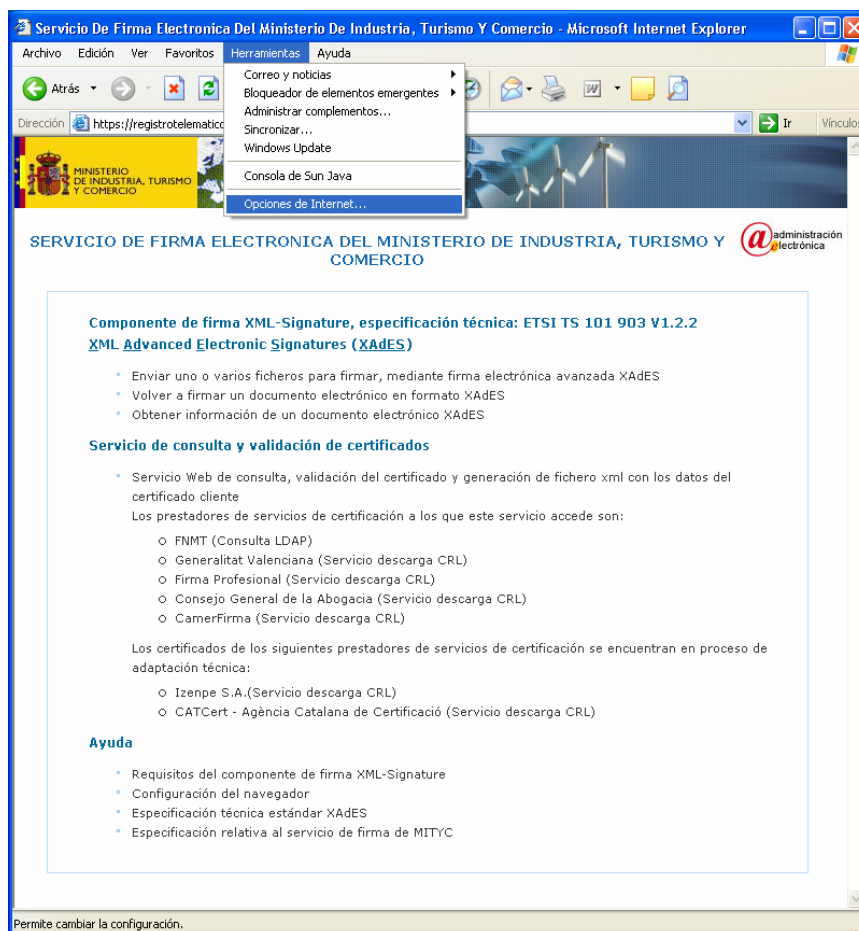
Servicio De Firma Electronica Del Ministerio De Industria, Turismo Y Comercio - Microsoft Internet Explorer

Archivo Edición Ver Favoritos Herramientas Ayuda

Atrás

Dirección https://registrotelematico

Ir Vínculos

Correo y noticias
Bloqueador de elementos emergentes
Administrar complementos...
Sincronizar...
Windows Update
Consola de Sun Java
Opciones de Internet...

MINISTERIO DE INDUSTRIA, TURISMO Y COMERCIO

SERVICIO DE FIRMA ELECTRONICA DEL MINISTERIO DE INDUSTRIA, TURISMO Y COMERCIO

@administración electrónica

Componente de firma XML-Signature, especificación técnica: ETSI TS 101 903 V1.2.2
XML Advanced Electronic Signatures (XAdES)

- Enviar uno o varios ficheros para firmar, mediante firma electrónica avanzada XAdES
- Volver a firmar un documento electrónico en formato XAdES
- Obtener información de un documento electrónico XAdES

Servicio de consulta y validación de certificados

- Servicio Web de consulta, validación del certificado y generación de fichero xml con los datos del certificado cliente
Los prestadores de servicios de certificación a los que este servicio accede son:
  o FNMT (Consulta LDAP)
  o Generalitat Valenciana (Servicio descarga CRL)
  o Firma Profesional (Servicio descarga CRL)
  o Consejo General de la Abogacia (Servicio descarga CRL)
  o CamerFirma (Servicio descarga CRL)

Los certificados de los siguientes prestadores de servicios de certificación se encuentran en proceso de adaptación técnica:
  o Izenpe S.A.(Servicio descarga CRL)
  o CATCert - Agència Catalana de Certificació (Servicio descarga CRL)

Ayuda

- Requisitos del componente de firma XML-Signature
- Configuración del navegador
- Especificación técnica estándar XAdES
- Especificación relativa al servicio de firma de MITYC

Permite cambiar la configuración.